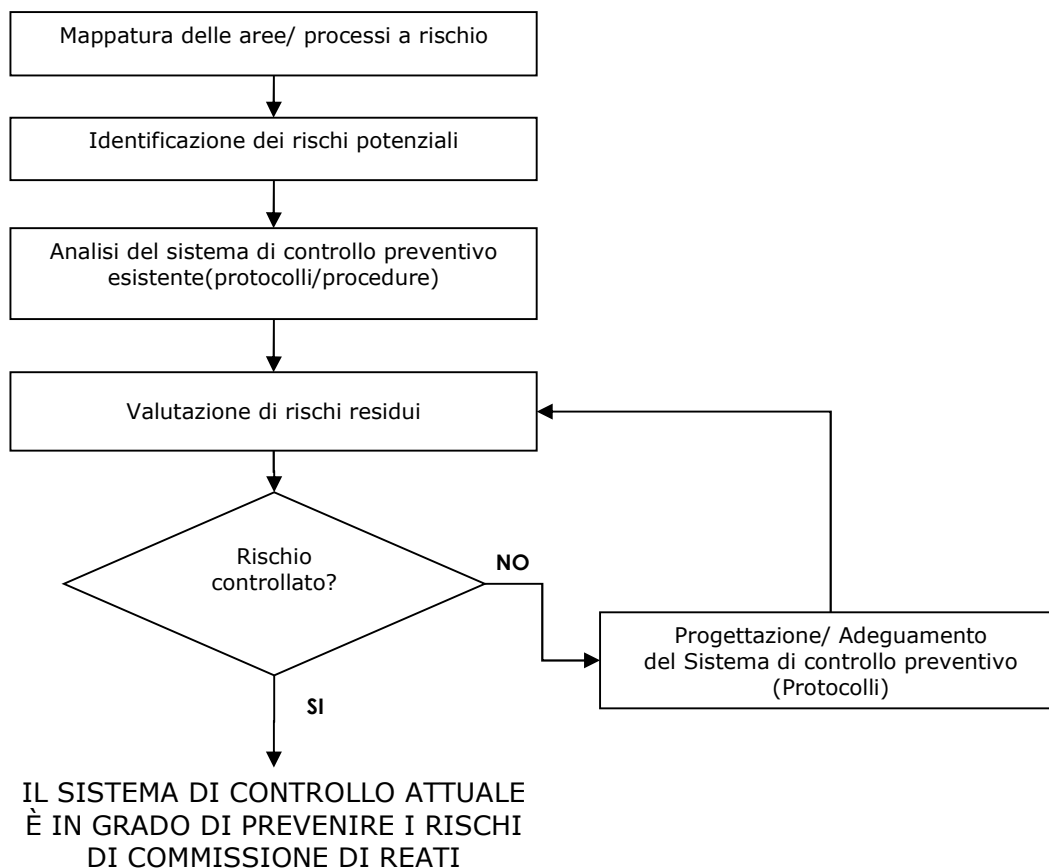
Mappatura delle aree/ processi a rischio

Identificazione dei rischi potenziali

Analisi del sistema di controllo preventivo esistente(protocolli/procedure)

Valutazione di rischi residui

Rischio controllato?

NO

Progettazione/ Adeguamento del Sistema di controllo preventivo (Protocolli)

SI

IL SISTEMA DI CONTROLLO ATTUALE È IN GRADO DI PREVENIRE I RISCHI DI COMMISSIONE DI REATI